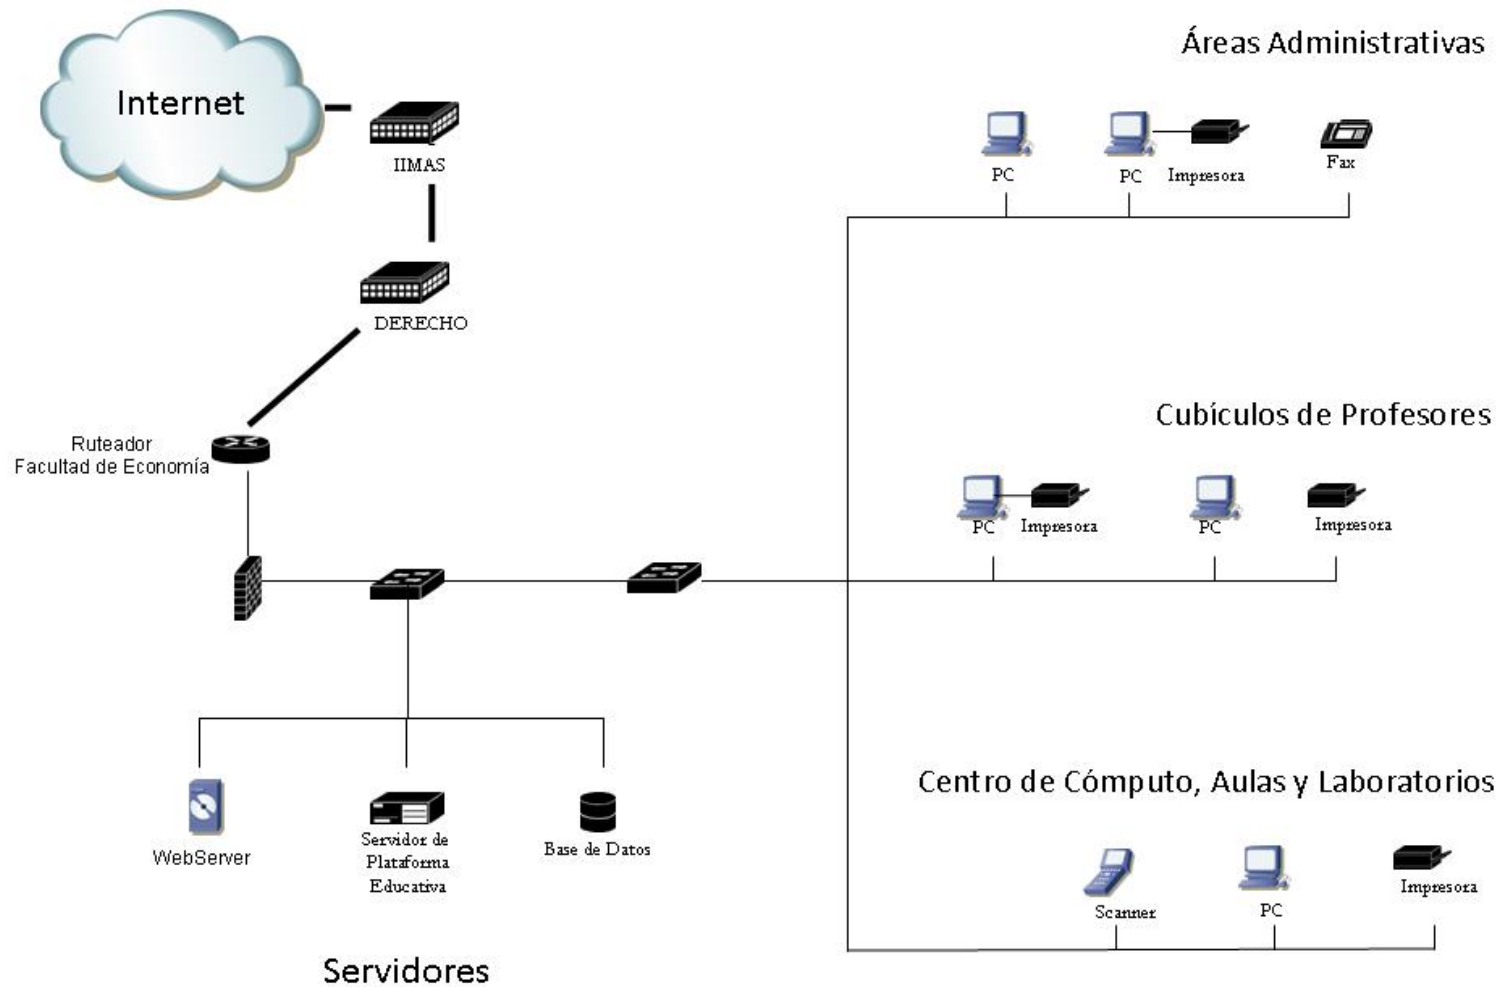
Internet

IIMAS

DERECHO

Ruteador
Facultad de Economía

WebServer

Servidor de Plataforma Educativa

Base de Datos

Servidores

Áreas Administrativas

PC

PC

Impresora

Fax

Cubículos de Profesores

PC

Impresora

PC

Impresora

Centro de Cómputo, Aulas y Laboratorios

Scanner

PC

Impresora